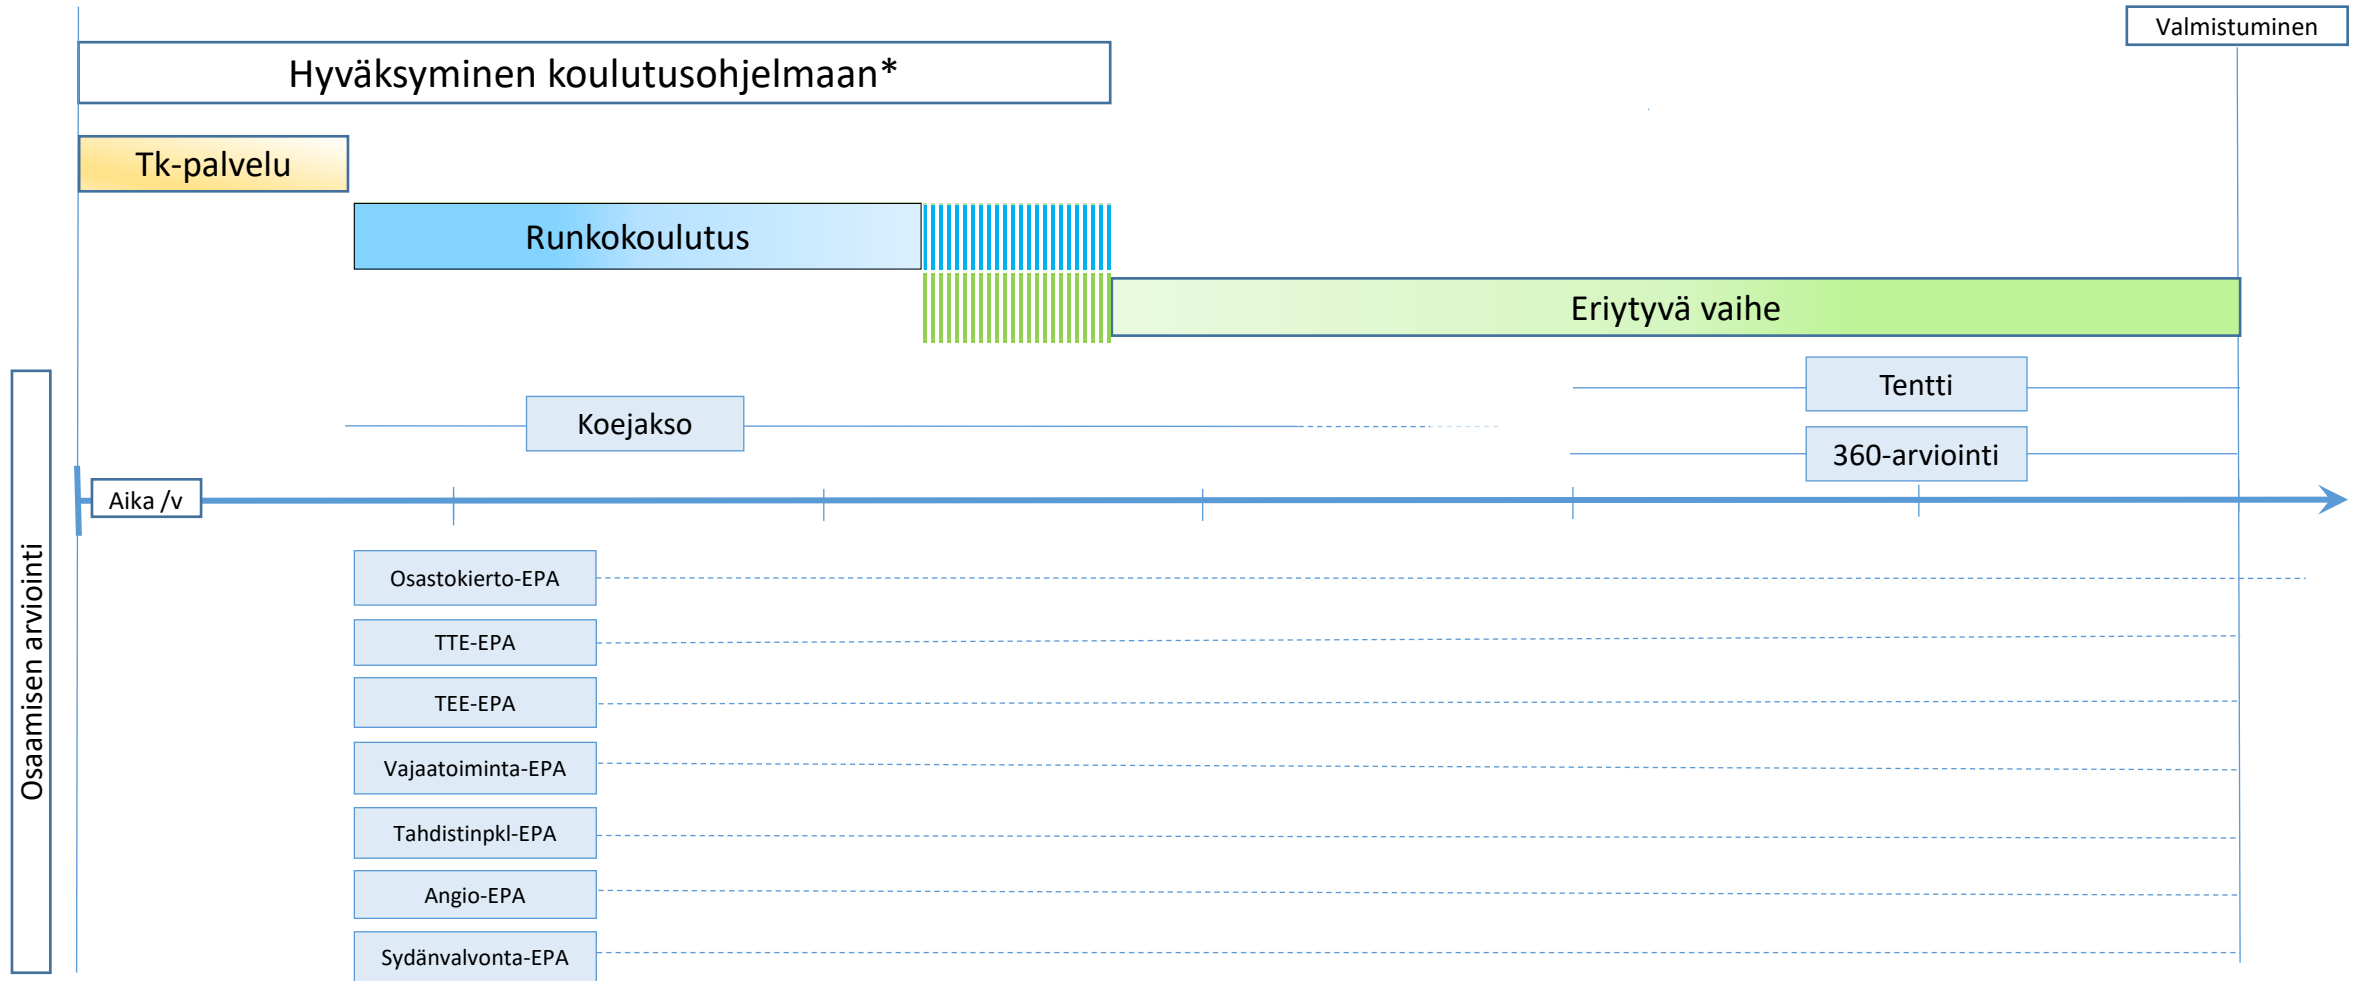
Valmistuminen

Hyväksyminen koulutusohjelmaan*

Tk-palvelu

Runkokoulutus

Eriytyvä vaihe

Tentti

Koejakso

360-arviointi

Aika /v

Osaamisen arviointi

Osastokierto-EPA

TTE-EPA

TEE-EPA

Vajaatoiminta-EPA

Tahdistinpkl-EPA

Angio-EPA

Sydänvalvonta-EPA